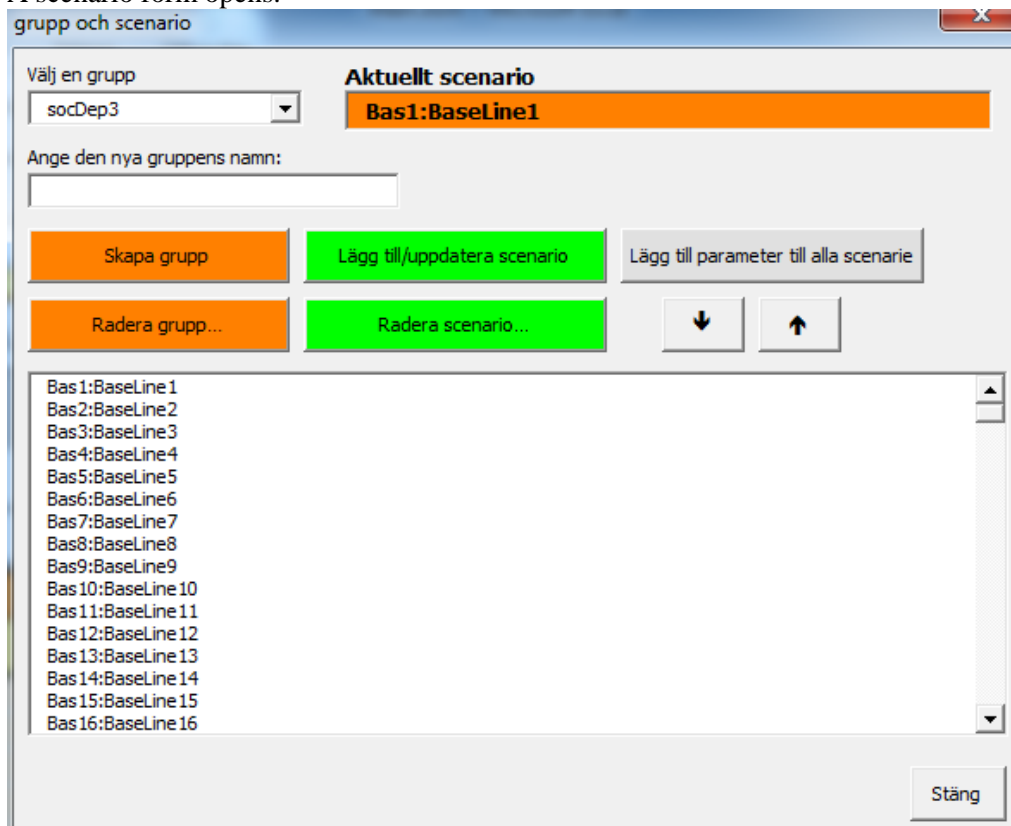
A scenario form opens.

grupp och scenario

Välj en grupp

socDep3

Aktuellt scenario

Bas1:BaseLine1

Ange den nya gruppens namn:

Skapa grupp

Lägg till/uppdatera scenario

Lägg till parameter till alla scenarie

Radera grupp...

Radera scenario...

Bas1:BaseLine1
Bas2:BaseLine2
Bas3:BaseLine3
Bas4:BaseLine4
Bas5:BaseLine5
Bas6:BaseLine6
Bas7:BaseLine7
Bas8:BaseLine8
Bas9:BaseLine9
Bas10:BaseLine10
Bas11:BaseLine11
Bas12:BaseLine12
Bas13:BaseLine13
Bas14:BaseLine14
Bas15:BaseLine15
Bas16:BaseLine16

Stäng